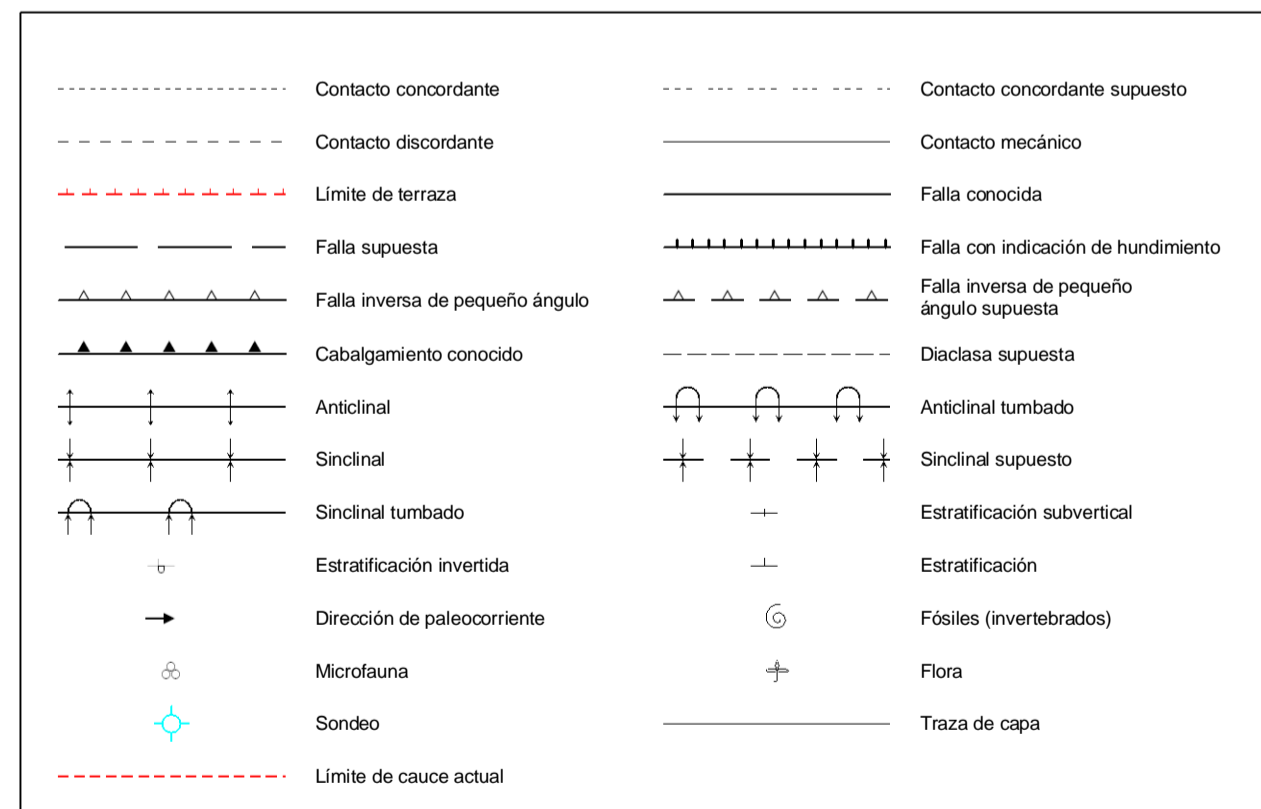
Contacto concordante

Contacto discordante

Límite de terraza

Falla supuesta

Falla inversa de pequeño ángulo

Cabalgamiento conocido

Anticlinal

Sinclinal

Sinclinal tumbado

Estratificación invertida

Dirección de paleocorriente

Microfauna

Sondeo

Límite de cauce actual

Contacto concordante supuesto

Contacto mecánico

Falla conocida

Falla con indicación de hundimiento

Falla inversa de pequeño ángulo supuesta

Diaclasa supuesta

Anticlinal tumbado

Sinclinal supuesto

Estratificación subvertical

Estratificación

Fósiles (invertebrados)

Flora

Traza de capa